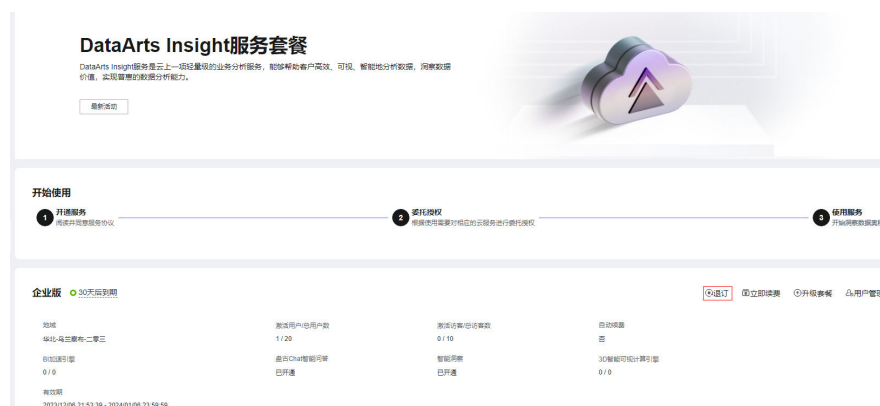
DataArts Insight服务套餐

DataArts Insight服务是云上一站式轻量级的业务分析服务，能够帮助客户高效、可视、智能地分析数据，洞察数据价值，实现高质的数据分析能力。

最新活动

开始使用

1 开通服务
阅读并同意服务协议

2 委托授权
根据使用需要对相应的云服务进行委托授权

3 使用服务
开始洞察数据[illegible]

企业版 30天后到期

退订 立即续费 升级套餐 用户管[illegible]

| 地域 | 激活用户/总用户数 | 激活访客/总访客数 | 自动续费 |
|---|---|---|---|
| 华北-乌兰察布-二零三 | 1 / 20 | 0 / 10 | 否 |
| BI加速引擎 | 盘古Chat智能问答 | 智能洞察 | 3D智能可视计算引擎 |
| 0 / 0 | 已开通 | 已开通 | 0 / 0 |

有效期
2023/12/06 21:52:39 - 2024/01/06 23:59:59